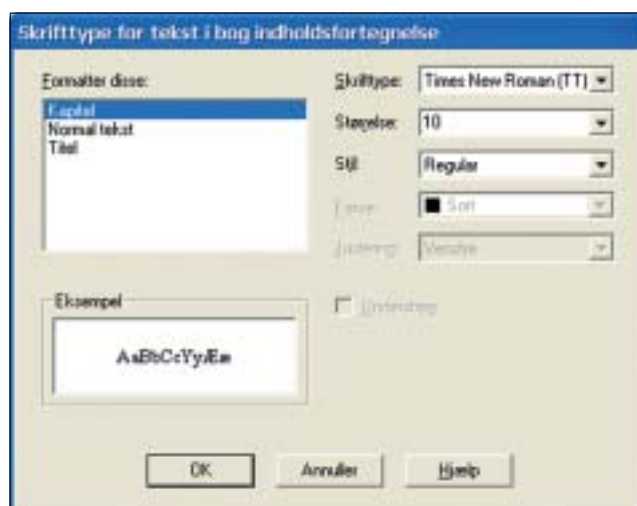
Skrifttype for tekst i bog indholdsfortegnelse

Formatter disse:

Kapitel
Normal tekst
Titel

Skrifttype: Times New Roman (TT)

Størrelse: 10

Stil: Regular

Farve: Sort

Justering: Venstre

Eksempel

AaBbCcYyÆæ

Understreg

OK

Annuller

Hjælp